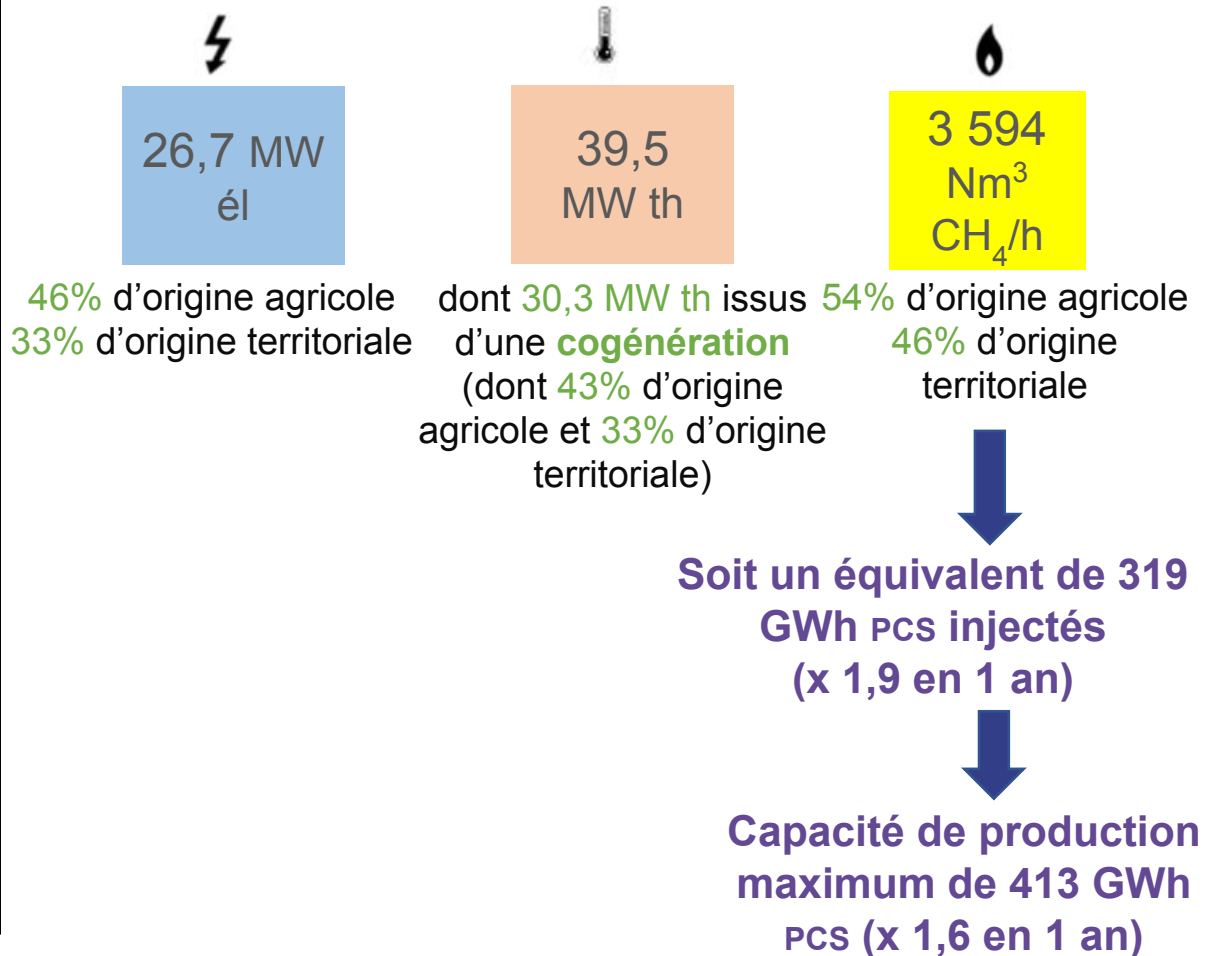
26,7 MW él

46% d'origine agricole
33% d'origine territoriale

39,5 MW th

dont 30,3 MW th issus d'une cogénération (dont 43% d'origine agricole et 33% d'origine territoriale)

3 594 Nm$^3$ $CH_4$/h

54% d'origine agricole
46% d'origine territoriale

Soit un équivalent de 319 GWh PCS injectés (x 1,9 en 1 an)

Capacité de production maximum de 413 GWh PCS (x 1,6 en 1 an)